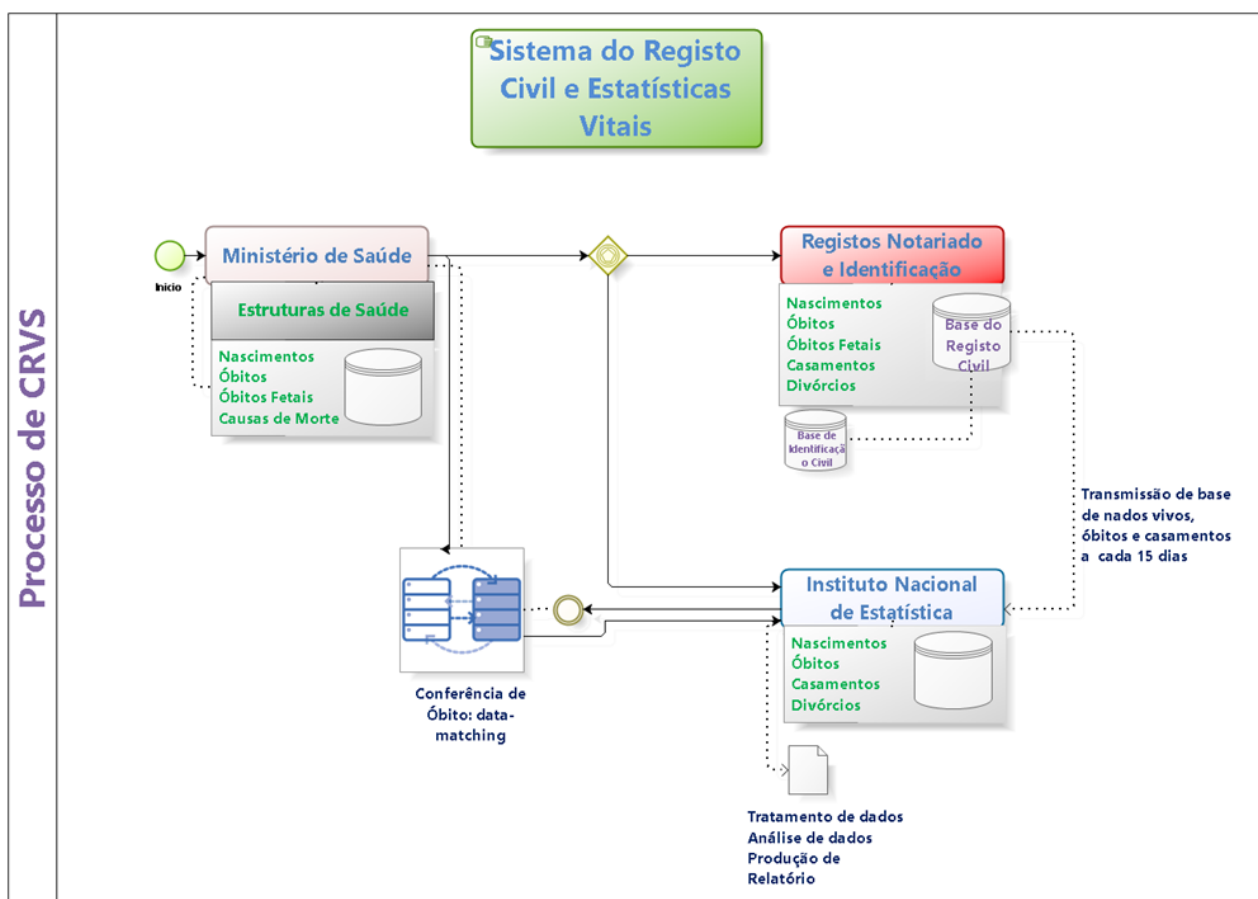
Processo de CRVS

Sistema do Registo Civil e Estatísticas Vitais

Início

Ministério de Saúde

Estruturas de Saúde

Nascimentos
Óbitos
Óbitos Fetais
Causas de Morte

Registos Notariado e Identificação

Nascimentos
Óbitos
Óbitos Fetais
Casamentos
Divórcios

Base do Registo Civil

Base de Identificação Civil

Transmissão de base de nados vivos, óbitos e casamentos a cada 15 dias

Instituto Nacional de Estatística

Nascimentos
Óbitos
Casamentos
Divórcios

Conferência de Óbito: data-matching

Tratamento de dados
Análise de dados
Produção de Relatório